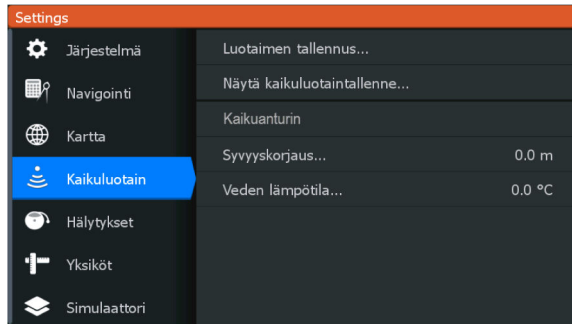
Settings

Järjestelmä

Navigointi

Kartta

Kaikuluotain

Hälytykset

Yksiköt

Simulaattori

Luotaimen tallennus...

Näytä kaikuluotaintallenne...

Kaikuanturin

Syvyyskorjaus... 0.0 m

Veden lämpötila... 0.0 °C